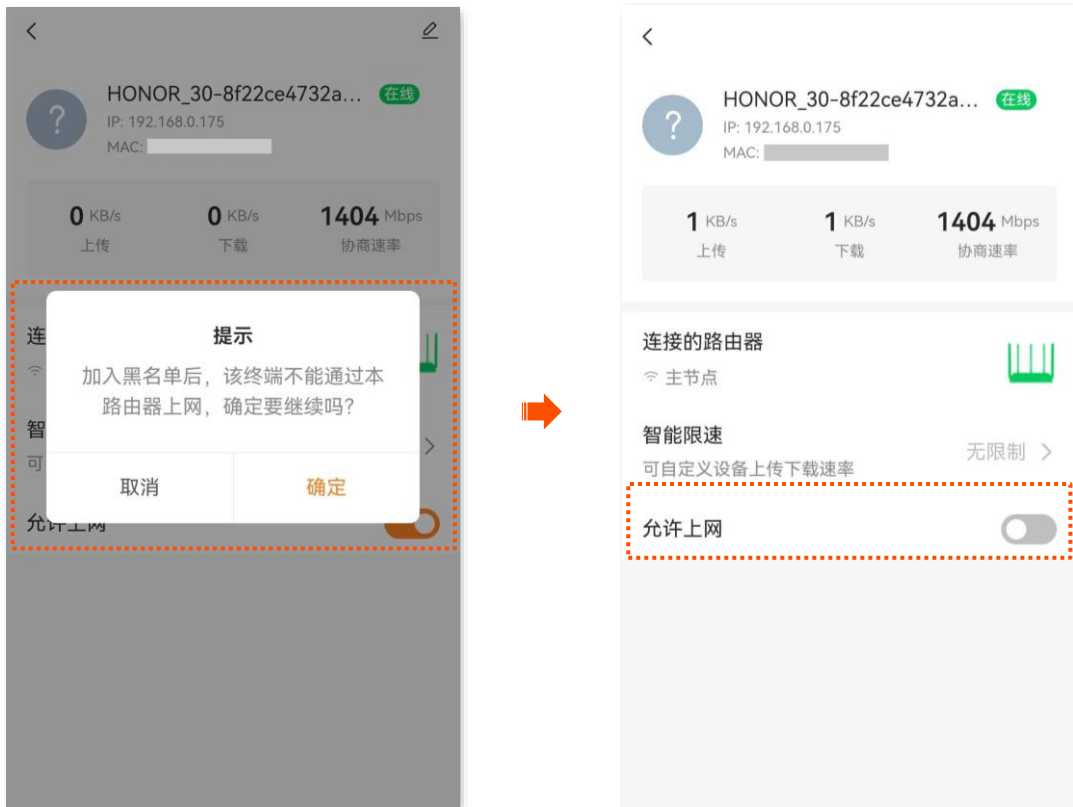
HONOR_30-8f22ce4732a... 在线
IP: 192.168.0.175
MAC:

0 KB/s
上传

0 KB/s
下载

1404 Mbps
协商速率

连
智
可

提示
加入黑名单后，该终端不能通过本路由器上网，确定要继续吗?

取消
确定

允许上网

HONOR_30-8f22ce4732a... 在线
IP: 192.168.0.175
MAC:

1 KB/s
上传

1 KB/s
下载

1404 Mbps
协商速率

连接的路由器
主节点

智能限速
可自定义设备上传下载速率
无限制 >

允许上网